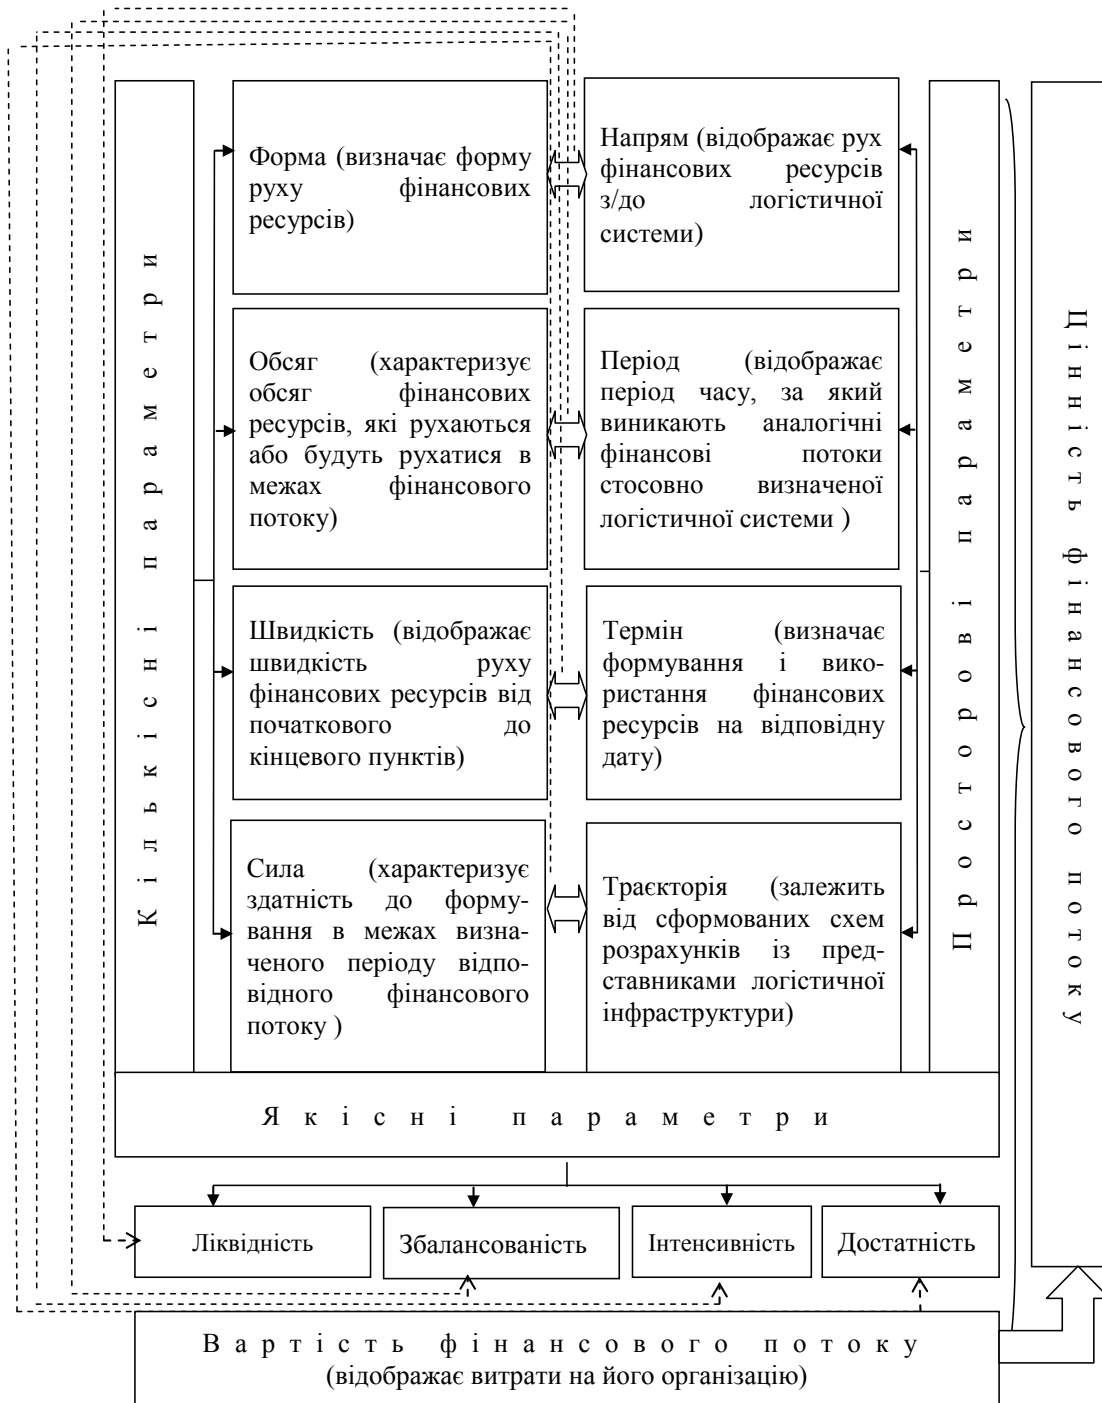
Кількісні параметри

Форма (визначає форму руху фінансових ресурсів)

Обсяг (характеризує обсяг фінансових ресурсів, які рухаються або будуть рухатися в межах фінансового потоку)

Швидкість (відображає швидкість руху фінансових ресурсів від початкового до кінцевого пунктів)

Сила (характеризує здатність до формування в межах визначеного періоду відповідного фінансового потоку )

Напрям (відображає рух фінансових ресурсів з/до логістичної системи)

Період (відображає період часу, за який виникають аналогічні фінансові потоки стосовно визначеної логістичної системи )

Термін (визначає формування і використання фінансових ресурсів на відповідну дату)

Траєкторія (залежить від сформованих схем розрахунків із представниками логістичної інфраструктури)

Просторові параметри

Цінність фінансового потоку

Якісні параметри

Ліквідність

Збалансованість

Інтенсивність

Достатність

Вартість фінансового потоку
(відображає витрати на його організацію)